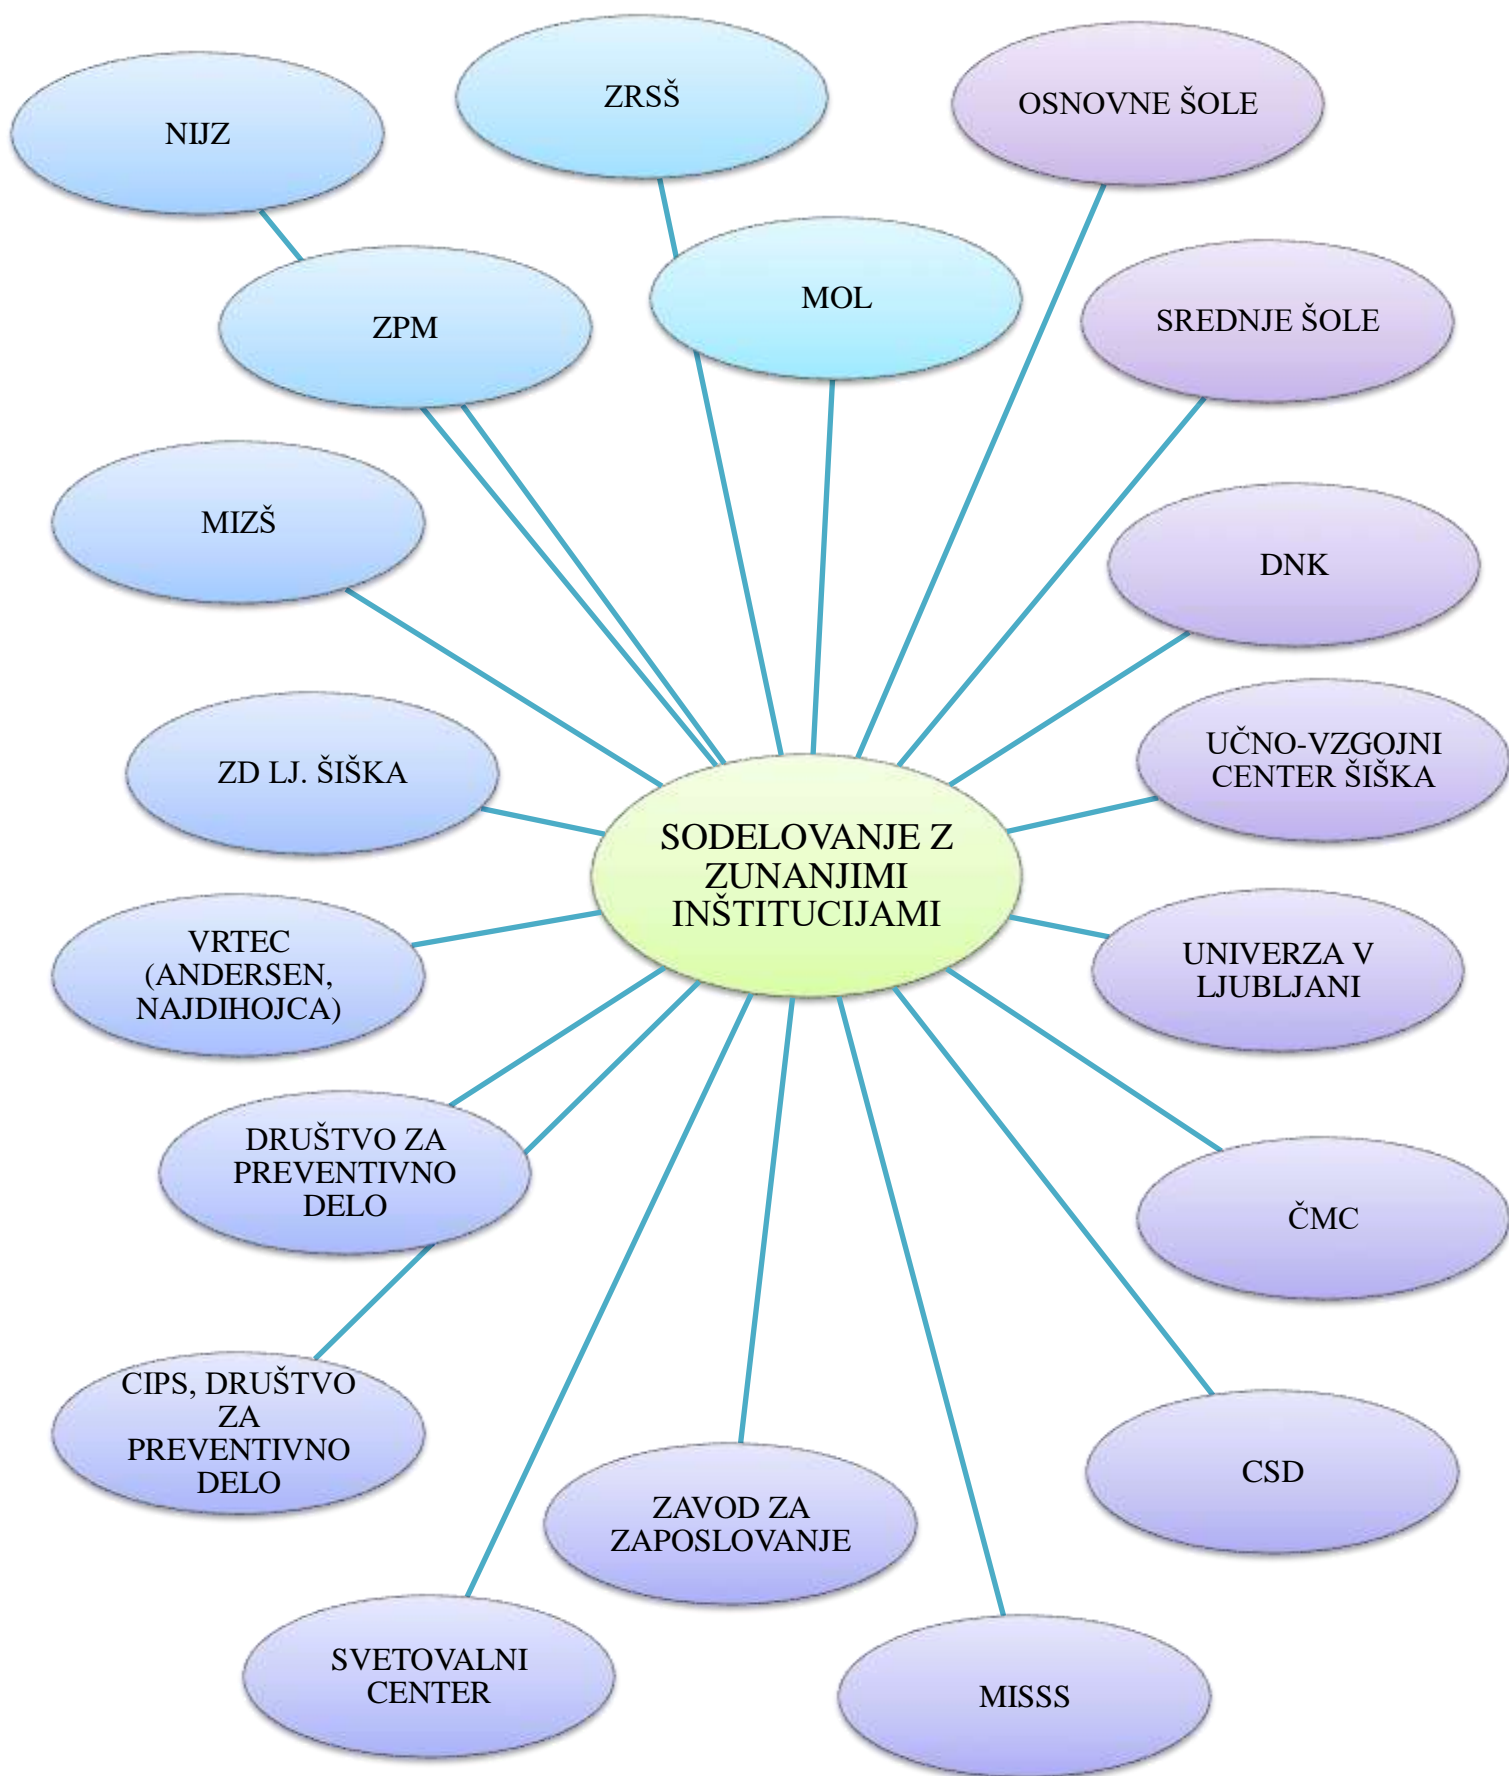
NIJZ

ZRSŠ

OSNOVNE ŠOLE

ZPM

MOL

SREDNJE ŠOLE

MIZŠ

DNK

ZD LJ. ŠIŠKA

UČNO-VZGOJNI CENTER ŠIŠKA

SODELOVANJE Z ZUNANJIMI INŠTITUCIJAMI

VRTEC (ANDERSEN, NAJDIHOJCA)

UNIVERZA V LJUBLJANI

DRUŠTVO ZA PREVENTIVNO DELO

ČMC

CIPS, DRUŠTVO ZA PREVENTIVNO DELO

CSD

ZAVOD ZA ZAPOSLOVANJE

SVETOVALNI CENTER

MISSS